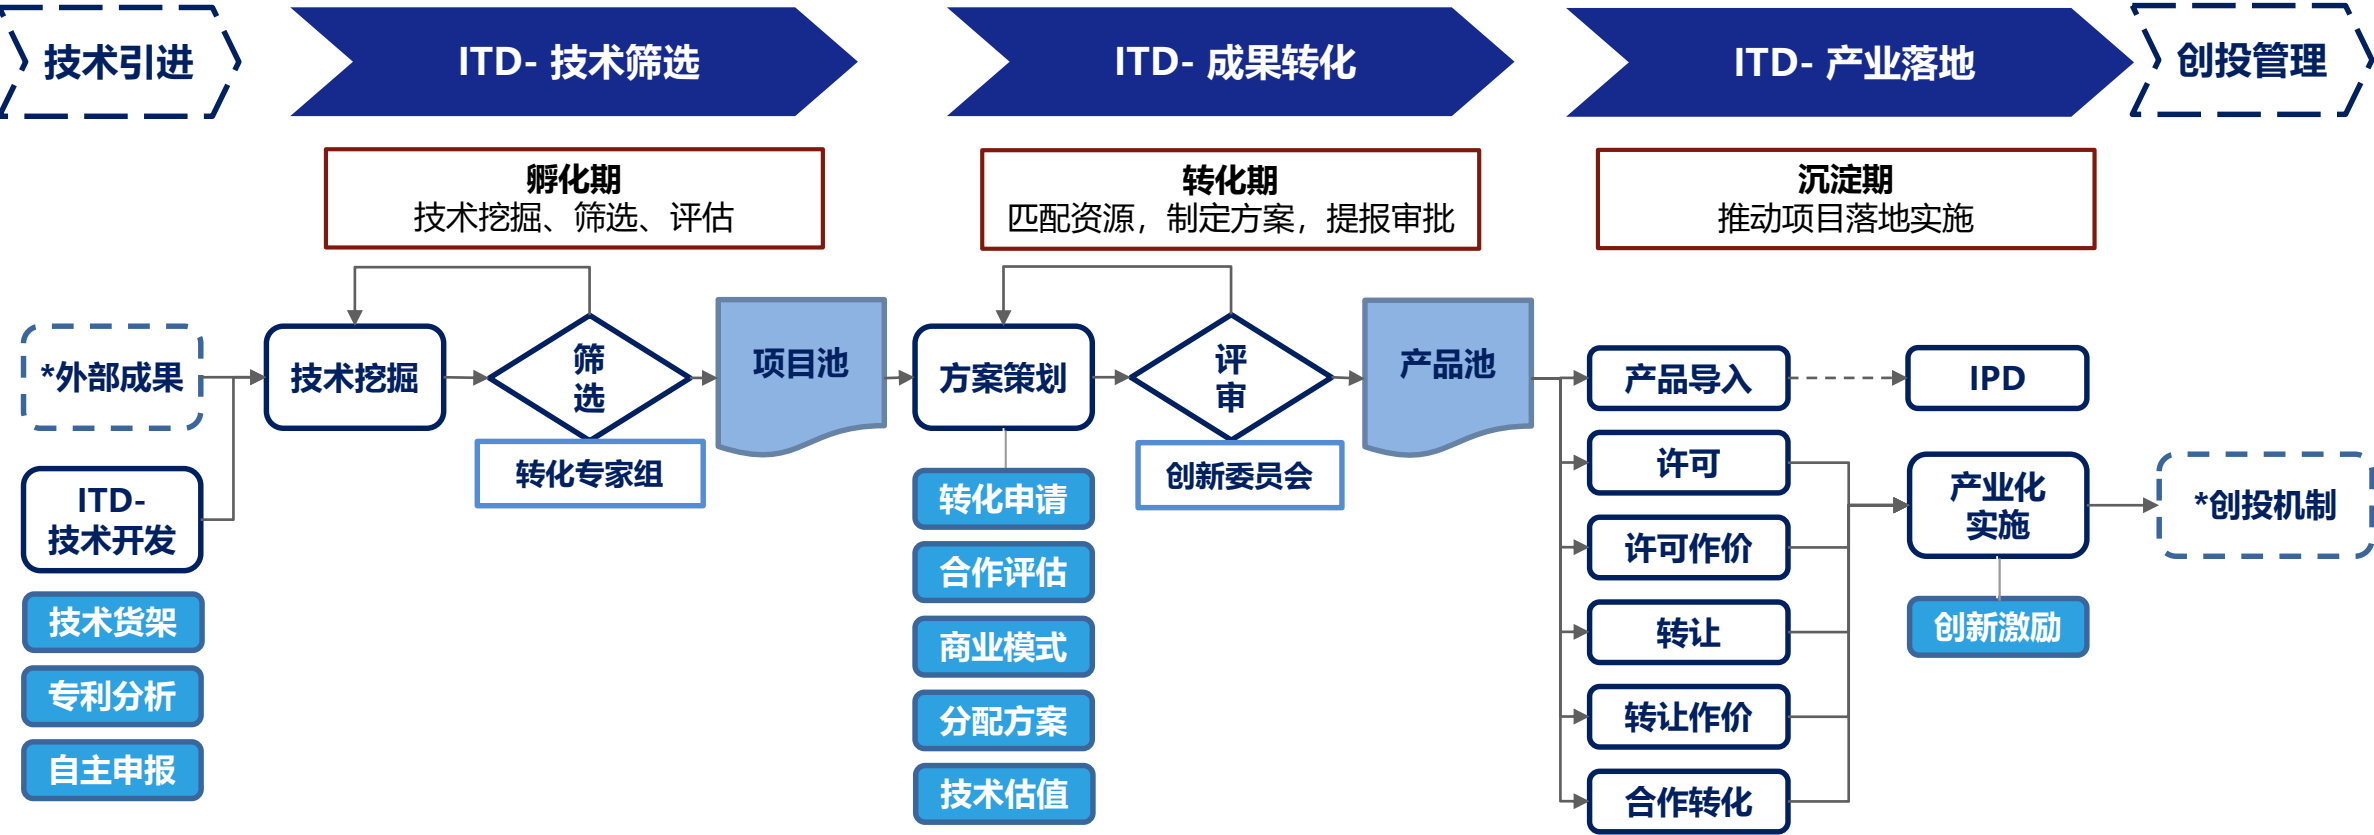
技术引进

ITD- 技术筛选

ITD- 成果转化

ITD- 产业落地

创投管理

孵化期
技术挖掘、筛选、评估

转化期
匹配资源，制定方案，提报审批

沉淀期
推动项目落地实施

*外部成果

ITD-
技术开发

技术货架

专利分析

自主申报

技术挖掘

筛
选

转化专家组

项目池

方案策划

转化申请

合作评估

商业模式

分配方案

技术估值

评
审

创新委员会

产品池

产品导入

许可

许可作价

转让

转让作价

合作转化

IPD

产业化
实施

创新激励

*创投机制